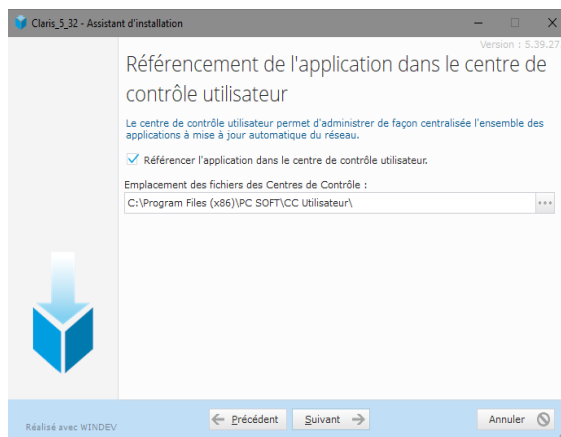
Claris_5_32 - Assistant d'installation

Version : 5.39.27

Référencement de l'application dans le centre de contrôle utilisateur

Le centre de contrôle utilisateur permet d'administrer de façon centralisée l'ensemble des applications à mise à jour automatique du réseau.

Référencer l'application dans le centre de contrôle utilisateur.

Emplacement des fichiers des Centres de Contrôle :

C:\Program Files (x86)\PC SOFT\CC Utilisateur\

...

Réalisé avec WINDEV

Précédent

Suivant

Annuler